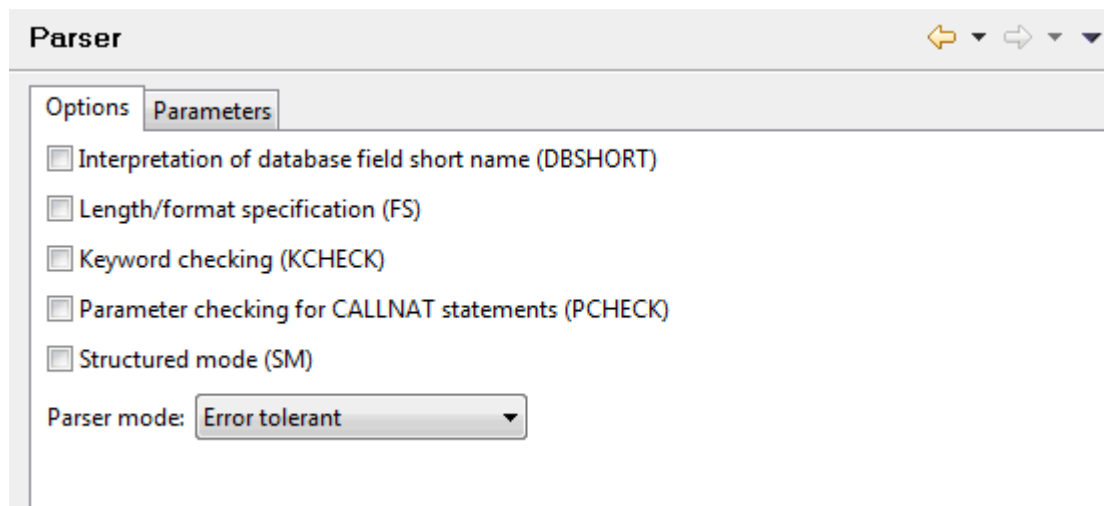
Parser

Options Parameters

Interpretation of database field short name (DBSHORT)

Length/format specification (FS)

Keyword checking (KCHECK)

Parameter checking for CALLNAT statements (PCHECK)

Structured mode (SM)

Parser mode: Error tolerant